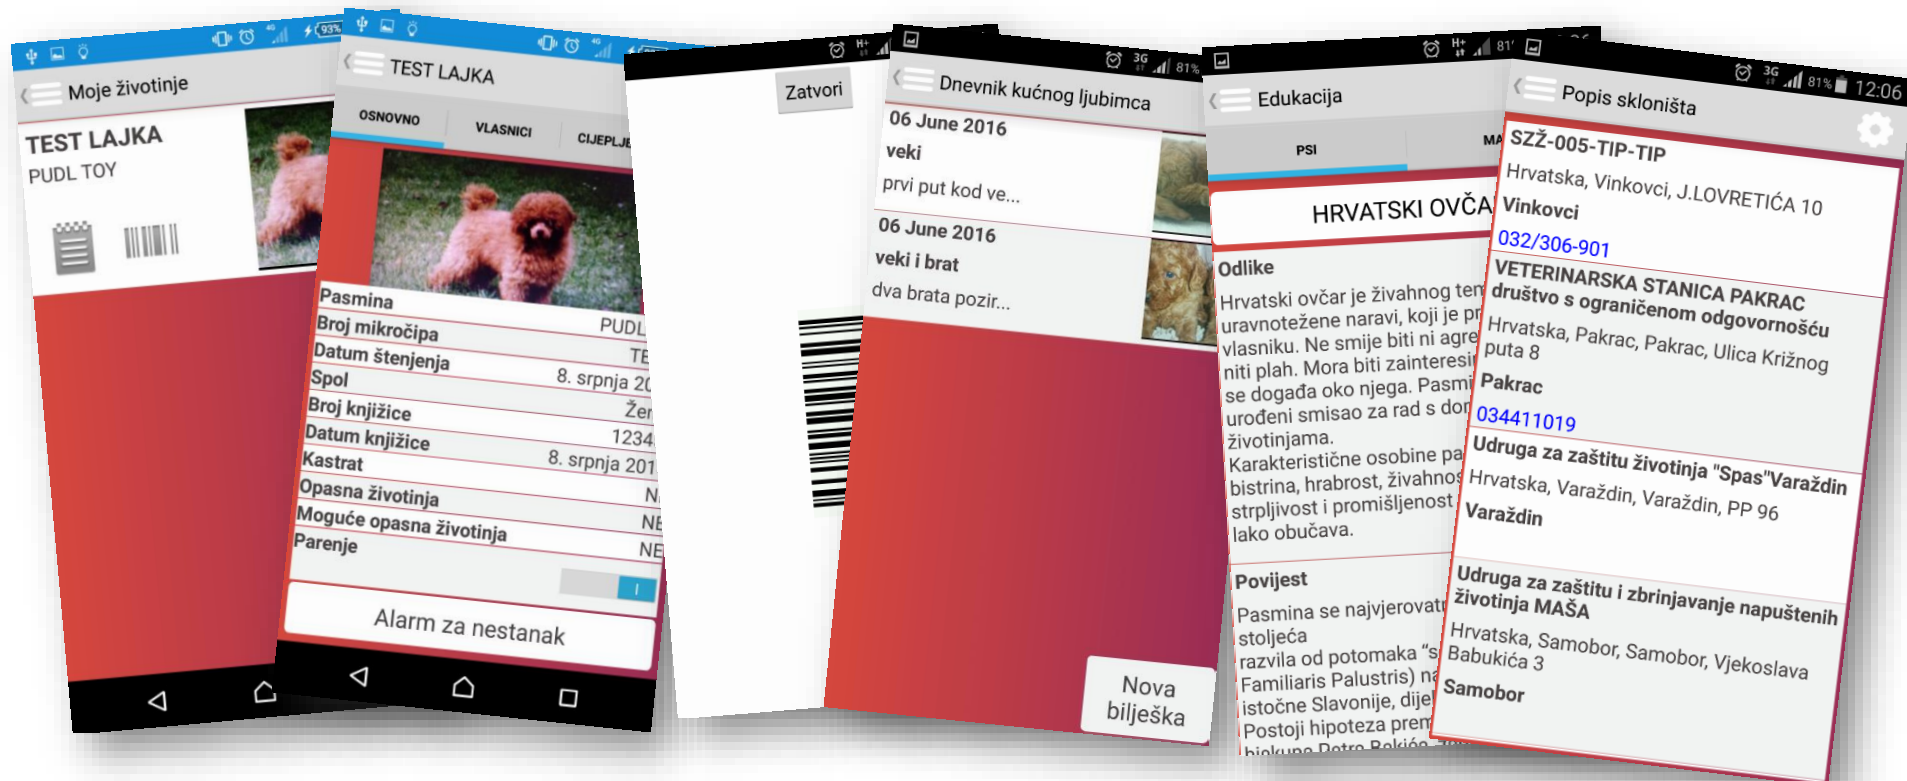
93%

Moje životinje

TEST LAJKA
PUDL TOY

TEST LAJKA

OSNOVNO | VLASNICI | CIJEPLJE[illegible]

| Pasmina | PUDL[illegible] |
|---|---|
| Broj mikročipa | TE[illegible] |
| Datum štenjenja | 8. srpnja 20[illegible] |
| Spol | Žen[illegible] |
| Broj knjižice | 1234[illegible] |
| Datum knjižice | 8. srpnja 201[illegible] |
| Kastrat | N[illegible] |
| Opasna životinja | NE |
| Moguće opasna životinja | NE |
| Parenje | |

I

Alarm za nestanak

Zatvori

Dnevnik kućnog ljubimca

81%

06 June 2016
veki
prvi put kod ve...

06 June 2016
veki i brat
dva brata pozir...

Nova bilješka

81

Edukacija

PSI | MA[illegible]

HRVATSKI OVČA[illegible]

Odlike
Hrvatski ovčar je živahnog tem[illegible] uravnotežene naravi, koji je pr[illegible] vlasniku. Ne smije biti ni agre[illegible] niti plah. Mora biti zainteresi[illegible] se događa oko njega. Pasmi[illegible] urođeni smisao za rad s dom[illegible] životinjama.
Karakteristične osobine pa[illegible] bistrina, hrabrost, živahnos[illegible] strpljivost i promišljenost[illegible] lako obučava.

Povijest
Pasmina se najvjerovatn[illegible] stoljeća razvila od potomaka "s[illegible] Familiaris Palustris) na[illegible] istočne Slavonije, dije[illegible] Postoji hipoteza prem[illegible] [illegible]

3G 81% 12:06

Popis skloništa

SZŽ-005-TIP-TIP
Hrvatska, Vinkovci, J.LOVRETIĆA 10
Vinkovci
032/306-901

VETERINARSKA STANICA PAKRAC društvo s ograničenom odgovornošću
Hrvatska, Pakrac, Pakrac, Ulica Križnog puta 8
Pakrac
034411019

Udruga za zaštitu životinja "Spas"Varaždin
Hrvatska, Varaždin, Varaždin, PP 96
Varaždin

Udruga za zaštitu i zbrinjavanje napuštenih životinja MAŠA
Hrvatska, Samobor, Samobor, Vjekoslava Babukića 3
Samobor